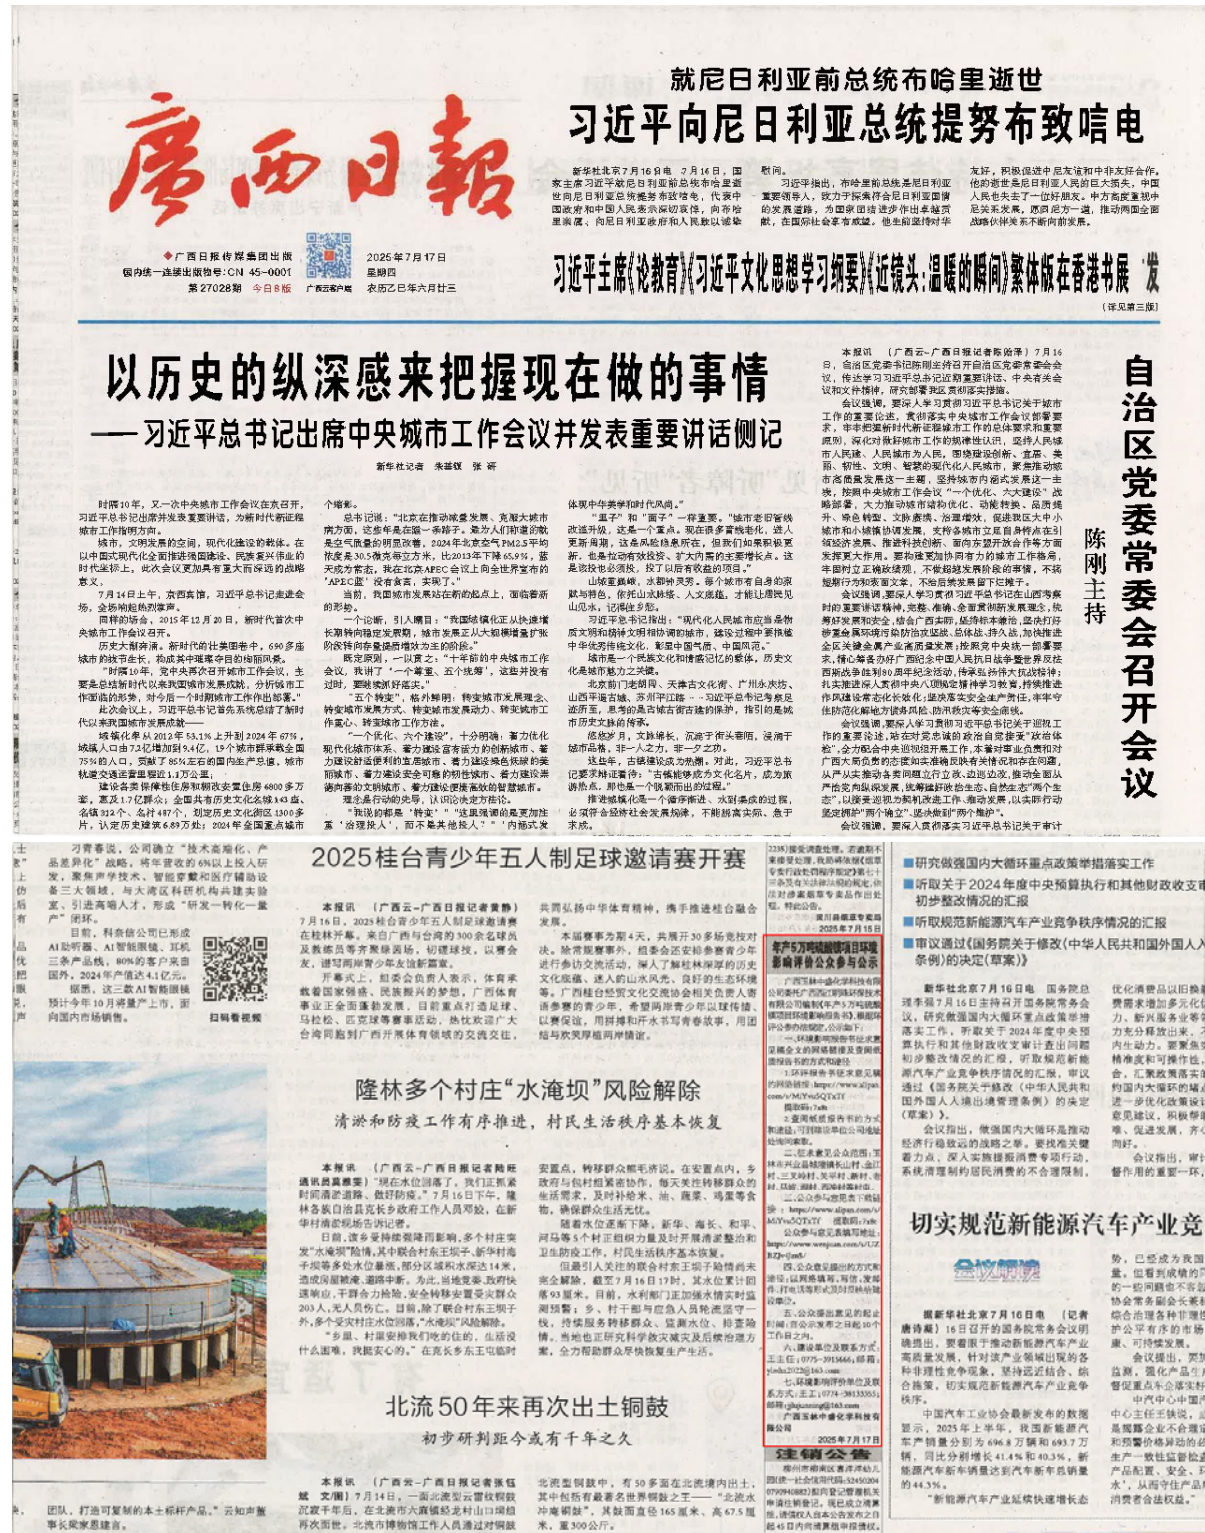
廣西日報

广西日报传媒集团出版
国内统一连续出版物号:CN 45-0001
第27028期 今日8版
广西云客户端
2025年7月17日
星期四
农历乙巳年六月廿三

就尼日利亚前总统布哈里逝世
习近平向尼日利亚总统提努布致唁电

新华社北京7月16日电 7月16日,国家主席习近平就尼日利亚前总统布哈里逝世向尼日利亚总统提努布致唁电,代表中国政府和中国人民表示深切哀悼,向布哈里家属,向尼日利亚政府和人民致以诚挚慰问。

习近平指出,布哈里前总统是尼日利亚重要领导人,致力于探索符合尼日利亚国情的发展道路,为国家团结进步作出卓越贡献,在国际社会享有威望。他生前坚持对华友好,积极促进中尼友谊和中非友好合作。他的逝世是尼日利亚人民的巨大损失,中国人民也失去了一位好朋友。中方高度重视中尼关系发展,愿同尼方一道,推动两国全面战略伙伴关系不断向前发展。

习近平主席《论教育》《习近平文化思想学习纲要》《近镜头:温暖的瞬间》繁体版在香港书展 发
(详见第三版)

以历史的纵深感来把握现在做的事情
——习近平总书记出席中央城市工作会议并发表重要讲话侧记

新华社记者 朱基钗 张研

时隔10年,又一次中央城市工作会议在京召开,习近平总书记出席并发表重要讲话,为新时代新征程城市工作指明方向。

城市,文明发展的空间,现代化建设的载体。在以中国式现代化全面推进强国建设、民族复兴伟业的时代坐标上,此次会议更加具有重大而深远的战略意义。

7月14日上午,京西宾馆,习近平总书记走进会场,全场响起热烈掌声。

回样的场合,2015年12月20日,新时代首次中央城市工作会议召开。

历史大前奔涌。新时代的壮美图卷中,690多座城市的蝶变升级,构成其中璀璨夺目的绚丽风景。

"时隔10年,党中央再次召开城市工作会议,主要是总结新时代以来我国城市发展成就,分析城市工作面临的形势,对今后一个时期城市工作作出部署。"

此次会议上,习近平总书记首先系统总结了新时代以来我国城市发展成就——

城镇化率从2012年53.1%上升到2024年67%,城镇人口由7.2亿增加到9.4亿,19个城市群承载全国75%的人口,贡献了85%左右的国内生产总值,城市轨道交通运营里程近1.1万公里;

建设各类保障性住房和棚改安置住房6800多万套,惠及1.7亿群众;全国共有历史文化名城143座、名镇312个、名村487个,划定历史文化街区1300多片,认定历史建筑6.89万处;2024年全国重点城市

个缩影。

总书记说:"北京在推动减量发展、克服大城市病方面,这些年是在做一条路子。象为人们称道的就是空气质量的明显改善,2024年北京空气PM2.5平均浓度是30.5微克每立方米,比2013年下降65.9%,蓝天成为常态。我在北京APEC会议上向全世界宣布的'APEC蓝'没有食言,实现了。"

当前,我国城市发展站在新的起点上,面临着新的形势。

一个论断,引人瞩目:"我国城镇化正从快速增长期转向稳定发展期,城市发展正从大规模增量扩张阶段转向存量提质增效为主的阶段。"

既定原则,一以贯之:"十年前的中央城市工作会议,我讲了'一个尊重、五个统筹',这些并没有过时,要继续抓好落实。"

"五个转变",格外醒目:转变城市发展理念、转变城市发展方式、转变城市发展动力、转变城市工作重心、转变城市工作方法。

"一个优化、六个建设",十分明确:着力优化现代化城市体系、着力建设富有活力的创新城市、着力建设舒适便利的宜居城市、着力建设绿色低碳的美丽城市、着力建设安全可靠的韧性城市、着力建设崇德向善的文明城市、着力建设便捷高效的智慧城市。

理念是行动的先导,认识论决定方法论。

"我说的都是'转变'……这里强调的是更加注重'治理投入',而不是共他投入。""内涵式发

体现中华美学和时代风尚。"

"里子"和"面子"一样重要。"城市要有暂线改造升级,这是一个重点。现在很多管线老化,进入更新周期,这是风险隐患所在,但我们如果积极更新,也是拉动有效投资、扩大内需的主要增长点。这是该投也必须投,投了以后有收益的项目。"

山城重庆,水都钟灵秀。每个城市有自身的禀赋与特色,依托山水脉络、人文底蕴,才能让城市更加富有个性。

习近平总书记指出:"城市是人民城市应当塑造质文明和精神文明相协调的城市,建设好城市要传统中华优秀传统文化,彰显中国气质、中国风范。"

城市是一个民族文化和情感记忆的载体。历史文化是城市魅力之关键。

北京前门老胡同、天津古文化街、广州永庆坊、山西平遥古城、苏州平江路……习近平总书记考察足迹所至,总是对城市历史文脉的保护,指引的是城市历史文脉的传承。

悠悠岁月,文脉绵长,沉淀于街头巷陌,浸润于城市品格,非一人之力,非一夕之功。

这些年,古镇建设成为热潮。对此,习近平总书记要求保持定力:"古镇能够成为文化名片,成为旅游热点,那也是一个筑梦而出的过程。"

推进城镇化是一个循序渐进、水到渠成的过程,必须符合经济社会发展规律,不能脱离实际、急于求成。

自治区党委常委会召开会议
陈刚主持

本报讯 (广西云—广西日报记者陈贻泽)7月16日,自治区党委书记陈刚主持召开自治区党委常委会会议,传达学习习近平总书记近期重要讲话、中央有关会议和文件精神,研究部署我区贯彻落实措施。

会议强调,要深入学习贯彻习近平总书记关于城市工作的重要论述,贯彻落实中央城市工作会议部署要求,牢牢把握新时代新征程城市工作的总体要求和重要原则,深化对做好城市工作的规律性认识,坚持人民城市人民建、人民城市为人民,围绕建设创新、宜居、美丽、韧性、文明、智慧的现代化人民城市,紧紧推动城市高质量发展这一主题,坚持城市内涵式发展这一主线,按照中央城市工作会议"一个优化、六大建设"战略部署,大力推动城市结构优化、动能转换、品质提升、绿色转型、文脉赓续、治理增效,促进我区大中小城市和小城镇协调发展,支持各城市立足自身特点在引领经济发展、推进科技创新、面向东盟开放合作等方面发挥更大作用。要积极稳妥推进城中村改造,开展城市更新行动,加快补齐城市基础设施短板,深入推进新型城镇化,加强城市规划建设管理,坚持从规划源头,不断提升城市治理能力水平,不断增强城市发展的竞争力。

会议强调,要深入学习贯彻习近平总书记在山西考察时的重要讲话精神,完整、准确、全面贯彻新发展理念,统筹好发展和安全,结合广西实际,坚持系统观念,坚持打好防范化解风险攻坚战、总体战、持久战,加快推进全区关键重点产业项目建设,按照党中央统一部署要求,精心筹备办好广西纪念中国人民抗日战争暨世界反法西斯战争胜利80周年纪念活动,传承弘扬伟大抗战精神;统筹推进广西民族团结进步示范区建设,持续推进作风建设常态化长效化;坚决落实安全生产责任,牢牢守住防范化解地方债务风险、防汛救灾等安全底线。

会议强调,要深入学习贯彻习近平总书记关于巡视工作的重要论述,站在对党忠诚的政治自觉接受"政治体检",全力配合中央巡视组开展工作,本着对事业负责和对广西人民负责的态度和实事求是精神如实反映有关情况和存在问题,从严从实推动各类问题立行立改、边巡边改,推动全面从严治党向纵深发展,锲而不舍落实中央八项规定精神,以实际行动坚定拥护"两个确立"、坚决做到"两个维护"。

会议强调,要深入贯彻落实习近平总书记关于审计

2025桂台青少年五人制足球邀请赛开赛

本报讯 (广西云—广西日报记者黄静)7月16日,2025桂台青少年五人制足球邀请赛在桂林开赛。来自广西与台湾的300余名球员及教练员等齐聚绿茵场,切磋球技,以赛会友,谱写两岸青少年友谊新篇章。

开幕式上,组委会负责人表示,体育承载着国家强盛、民族振兴的梦想,广西体育事业正全面蓬勃发展,目前重点打造足球、马拉松、匹克球等赛事品牌,热忱欢迎广大台湾同胞到广西开展体育领域的交流交往,

共同弘扬中华体育精神,携手推进桂台融合发展。

本届赛事为期4天,共展开30多场竞技对决。除常规赛事外,组委会还安排参赛青少年进行参访交流活动,深入了解桂林深厚的历史文化底蕴、迷人的山水风光、良好的生态环境等。广西桂台经贸文化交流协会相关负责人希望参赛的青少年,希望两岸青少年以球传情、以赛促进,用拼搏和开放书写青春故事,用团结与欢笑厚植两岸情谊。

隆林多个村庄"水淹坝"风险解除
清淤和防疫工作有序推进,村民生活秩序基本恢复

本报讯 (广西云—广西日报记者陆旺通讯员黄康雪)"现在水位回落了,我们正抓紧时间清淤道路、做好防疫。"7月16日下午,隆林各族自治县克长乡政府工作人员邓敏,在新华村清淤现场告诉记者。

日前,该乡受持续强降雨影响,多个村庄突发"水淹坝"险情,其中联合村东王坝子、新华村布千坝等多处水位暴涨,部分区域积水深达14米,造成房屋被淹、道路中断。为此,当地党委、政府快速响应,干群合力抢险,安全转移受影响群众共203人,无人员伤亡。目前,除了联合村东王坝子外,多个受灾村庄水位回落,"水淹坝"风险解除。

"乡里、村里安排我们吃住后,生活没什么困难,我挺放心的。"在克长乡东王屯临时

安置点,转移群众熊毛济说。在安置点内,乡政府与包村组紧密协作,每天关注转移群众的生活需求,及时补给米、油、蔬菜、鸡蛋等食物,确保群众生活无忧。

随着水位逐渐下降,新华、海长、和平、同马等5个村正组织力量及时开展清淤整治和卫生防疫工作,村民生活秩序基本恢复。

但暴引人关注的联合村东王坝子险情尚未完全解除,截至7月16日17时,其水位累计回落93厘米。目前,水利部门正加强水情实时监测预警;乡、村干部与应急人员轮流蹲守一线,持续做好转移群众安置、监测水位、移动路情。当地也正研究科学救灾减灾及后续治理方案,全力帮助群众尽快恢复生产生活。

北流50年来再次出土铜鼓
初步研判距今或有千年之久

本报讯 (广西云—广西日报记者张钰斌 文/图)7月14日,一面北流型云雷纹铜鼓沉寂千年后,在北流市六靖镇结龙村山口岭组再次面世。北流市博物馆工作人员通过对铜鼓

北流型铜鼓中,有50多面在北流境内出土。其中包括有最名世界铜鼓之王——"北流水冲屯铜鼓",其鼓面直径165厘米,高67.5厘米,重300公斤。

研究做强国内大循环重点政策举措落实工作
听取关于2024年度中央预算执行和其他财政收支审计查出问题初步整改情况的汇报
听取规范新能源汽车产业竞争秩序情况的汇报
审议通过《国务院关于修改〈中华人民共和国外国人入境出境管理条例〉的决定(草案)》

新华社北京7月16日电 国务院总理李强7月16日主持召开国务院常务会议,研究做强国内大循环重点政策举措落实工作,听取关于2024年度中央预算执行和其他财政收支审计查出问题初步整改情况的汇报,听取规范新能源汽车产业竞争秩序情况的汇报,审议通过《国务院关于修改〈中华人民共和国外国人入境出境管理条例〉的决定(草案)》。

会议指出,做强国内大循环是推动经济行稳致远的战略之举。要把准关键着力点,深入实施提振消费专项行动,系统清理制约居民消费的不合理限制,

优化消费品以旧换新,费需求增加多元化供给,力、新兴服务业等领域,力充分释放出来,内生动力。要聚焦重点,精准度和可操作性,合,实化落实措施,确保政策落地见效,约国内大循环的堵点,进一步优化政策设计,意见建议,积极帮助解决,推动国内大循环。

会议指出,审计查出问题,督促用的重要一环。

切实规范新能源汽车产业竞

据新华社北京7月16日电 (记者唐诗凝)16日召开的国务院常务会议明确提出,要着眼于推动新能源汽车产业高质量发展,针对该产业领域出现的各种非理性竞争现象,坚持远近结合、标合施策,切实规范新能源汽车产业竞争秩序。

中国汽车工业协会最新发布的数据显示,2025年上半年,我国新能源汽车产销量分别为696.8万辆和693.7万辆,同比分别增长41.4%和40.3%,新能源汽车新车销量达到汽车新车总销量的44.3%。

"新能源汽车产业延续快速增长态

势,已经成为我国……

注销公告

习青春说,公司确立"技术高端化、产品差异化"战略,将年营收的6%以上投入研发,聚焦声学技术、智能家居和医疗辅助设备三大领域,与大湾区科研机构共建实验室,引进高端人才,形成"研发—转化—量产"闭环。

目前,科泰信公司已形成AI助听器、AI智能眼镜、耳机三条产品线,80%的客户来自国外,2024年产值达4.1亿元。

据悉,这三款AI智能眼镜预计今年10月将量产上市,面向国内市场销售。

扫码看视频

年产5万吨硫酸锂项目环境影响评价公众参与公示

2025年7月17日

团队,打造可复制的本土标杆产品。"云知声事长黄荣……